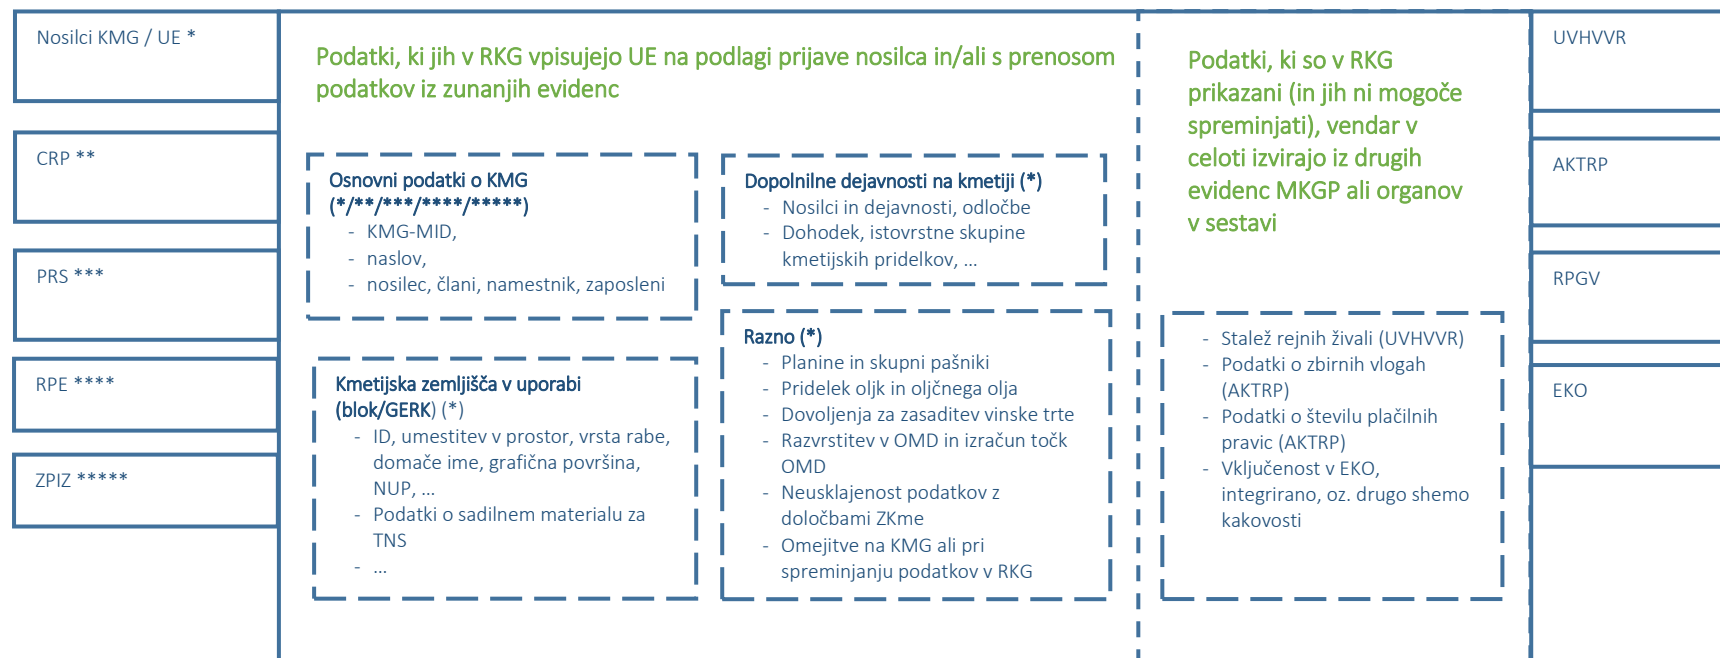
Nosilci KMG / UE *

CRP **

PRS ***

RPE ****

ZPIZ *****

Podatki, ki jih v RKG vpisujejo UE na podlagi prijave nosilca in/ali s prenosom podatkov iz zunanjih evidenc

Osnovni podatki o KMG (*/**/***/****/*****)
- KMG-MID,
- naslov,
- nosilec, člani, namestnik, zaposleni

Kmetijska zemljišča v uporabi (blok/GERK) (*)
- ID, umestitev v prostor, vrsta rabe, domače ime, grafična površina, NUP, …
- Podatki o sadilnem materialu za TNS
- …

Dopolnilne dejavnosti na kmetiji (*)
- Nosilci in dejavnosti, odločbe
- Dohodek, istovrstne skupine kmetijskih pridelkov, …

Razno (*)
- Planine in skupni pašniki
- Pridelek oljk in oljčnega olja
- Dovoljenja za zasaditev vinske trte
- Razvrstitev v OMD in izračun točk OMD
- Neusklajenost podatkov z določbami ZKme
- Omejitve na KMG ali pri spreminjanju podatkov v RKG

Podatki, ki so v RKG prikazani (in jih ni mogoče spreminjati), vendar v celoti izvirajo iz drugih evidenc MKGP ali organov v sestavi

- Stalež rejnih živali (UVHVVR)
- Podatki o zbirnih vlogah (AKTRP)
- Podatki o številu plačilnih pravic (AKTRP)
- Vključenost v EKO, integrirano, oz. drugo shemo kakovosti

UVHVVR

AKTRP

RPGV

EKO